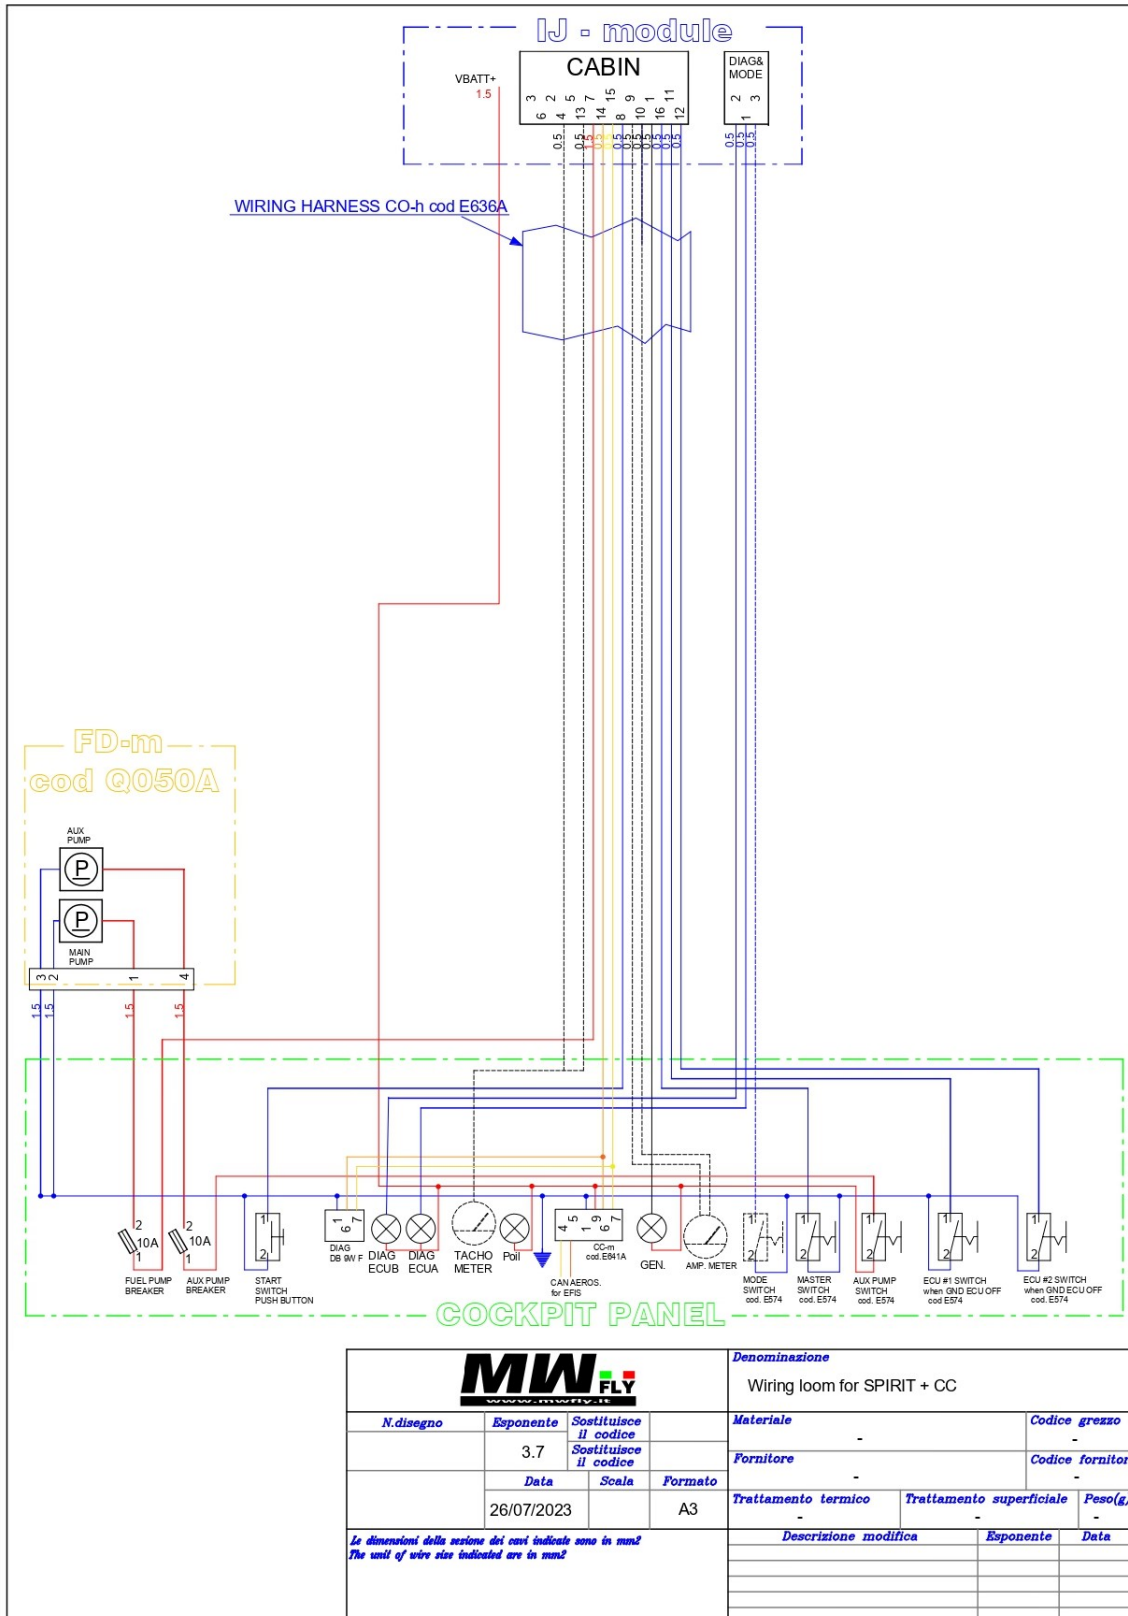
IJ - module

CABIN

VBATT+
1.5

3 2 5 7 15 6 4 13 14 8 9 10 1 16 11 12

DIAG& MODE

2 3 1

0.5 0.5 0.5 0.5 0.5 0.5 0.5 0.5 0.5 0.5 0.5 0.5 0.5 0.5 0.5

WIRING HARNESS CO-h cod E636A

FD-m
cod Q050A

AUX PUMP
P
P
MAIN PUMP

3 2 1 4

1.5 1.5 1.5 1.5

2 10A 1
2 10A 1

FUEL PUMP BREAKER
AUX PUMP BREAKER
START SWITCH PUSH BUTTON
DIAG DB 9W F
DIAG ECUB
DIAG ECUA
TACHO METER
Poil
CAN AEROS. for EFIS
CC-m cod. E841A
GEN.
AMP. METER
MODE SWITCH cod. E574
MASTER SWITCH cod. E574
AUX PUMP SWITCH cod. E574
ECU #1 SWITCH when GND ECU OFF cod E574
ECU #2 SWITCH when GND ECU OFF cod. E574

COCKPIT PANEL

MW FLY
www.mwfly.it

Denominazione
Wiring loom for SPIRIT + CC

| N.disegno | Esponente | Sostituisce il codice | Materiale | Codice grezzo |
|---|---|---|---|---|
| | 3.7 | Sostituisce il codice | - | - |
| | | | Fornitore | Codice fornitor |
| | | | - | - |
| | Data | Scala | Formato | Trattamento termico | Trattamento superficiale | Peso(g |
| | 26/07/2023 | | A3 | - | - | - |

Le dimensioni della sezione dei cavi indicate sono in mm2
The unit of wire size indicated are in mm2

Descrizione modifica | Esponente | Data